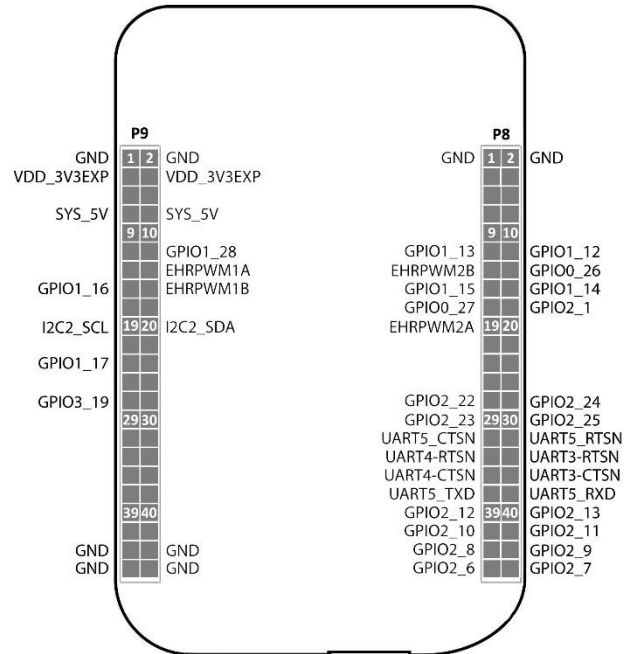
P9

GND 1 2 GND
VDD_3V3EXP VDD_3V3EXP
SYS_5V SYS_5V
9 10
GPIO1_28
EHRPWM1A
GPIO1_16 EHRPWM1B
I2C2_SCL 19 20 I2C2_SDA
GPIO1_17
GPIO3_19
29 30
39 40
GND GND
GND GND

P8

GND 1 2 GND
9 10
GPIO1_13 GPIO1_12
EHRPWM2B GPIO0_26
GPIO1_15 GPIO1_14
GPIO0_27 GPIO2_1
EHRPWM2A 19 20
GPIO2_22 GPIO2_24
GPIO2_23 29 30 GPIO2_25
UART5_CTSN UART5_RTSN
UART4-RTSN UART3-RTSN
UART4-CTSN UART3-CTSN
UART5_TXD UART5_RXD
GPIO2_12 39 40 GPIO2_13
GPIO2_10 GPIO2_11
GPIO2_8 GPIO2_9
GPIO2_6 GPIO2_7